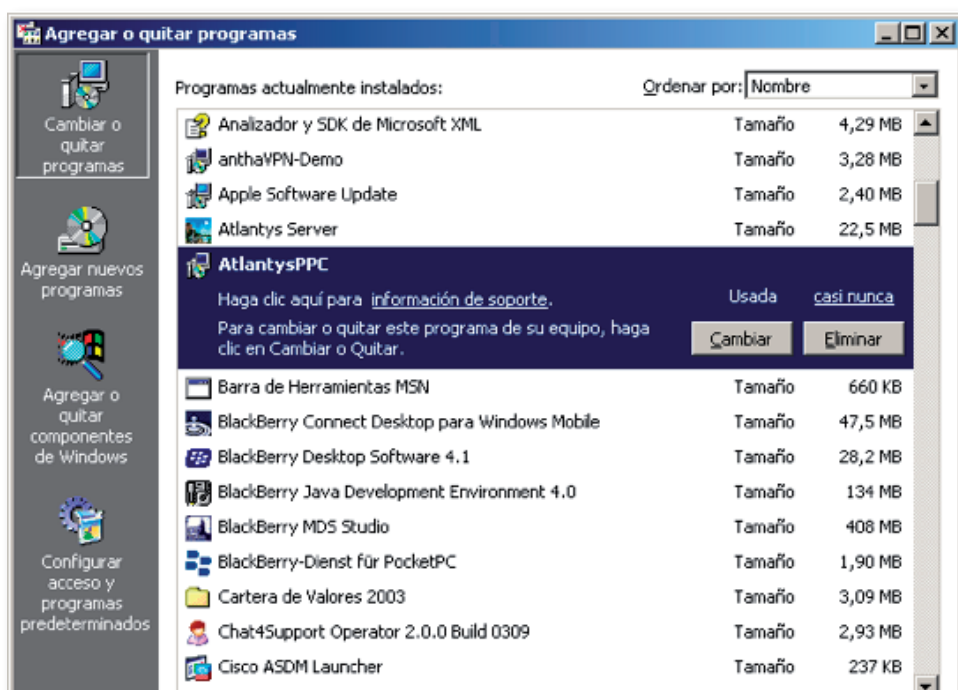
Agregar o quitar programas

Cambiar o quitar programas

Agregar nuevos programas

Agregar o quitar componentes de Windows

Configurar acceso y programas predeterminados

Programas actualmente instalados:

Ordenar por: Nombre

| | | |
|---|---|---|
| Analizador y SDK de Microsoft XML | Tamaño | 4,29 MB |
| anthaVPN-Demo | Tamaño | 3,28 MB |
| Apple Software Update | Tamaño | 2,40 MB |
| Atlantys Server | Tamaño | 22,5 MB |

AtlantysPPC

Haga clic aquí para información de soporte. Usada casi nunca

Para cambiar o quitar este programa de su equipo, haga clic en Cambiar o Quitar. Cambiar Eliminar

| | | |
|---|---|---|
| Barra de Herramientas MSN | Tamaño | 660 KB |
| BlackBerry Connect Desktop para Windows Mobile | Tamaño | 47,5 MB |
| BlackBerry Desktop Software 4.1 | Tamaño | 28,2 MB |
| BlackBerry Java Development Environment 4.0 | Tamaño | 134 MB |
| BlackBerry MDS Studio | Tamaño | 408 MB |
| BlackBerry-Dienst für PocketPC | Tamaño | 1,90 MB |
| Cartera de Valores 2003 | Tamaño | 3,09 MB |
| Chat4Support Operator 2.0.0 Build 0309 | Tamaño | 2,93 MB |
| Cisco ASDM Launcher | Tamaño | 237 KB |